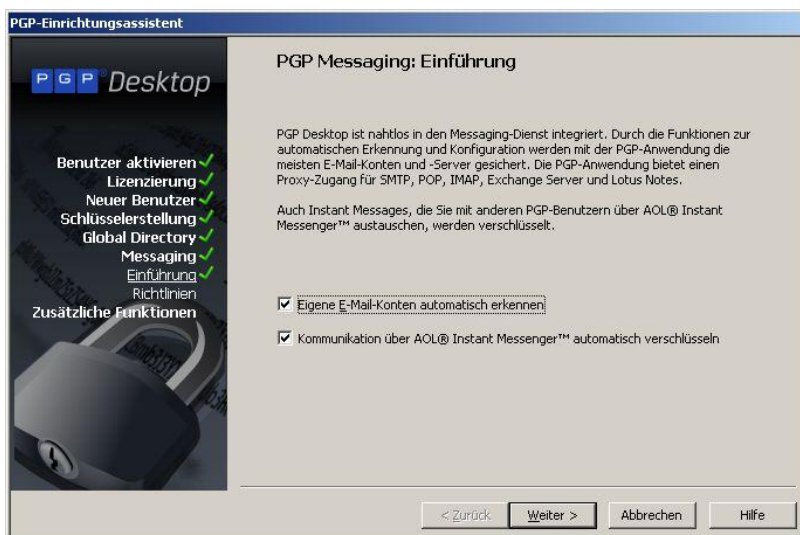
PGP-Einrichtungsassistent

PGP Desktop

Benutzer aktivieren
Lizenzierung
Neuer Benutzer
Schlüsselerstellung
Global Directory
Messaging
Einführung
Richtlinien
Zusätzliche Funktionen

PGP Messaging: Einführung

PGP Desktop ist nahtlos in den Messaging-Dienst integriert. Durch die Funktionen zur automatischen Erkennung und Konfiguration werden mit der PGP-Anwendung die meisten E-Mail-Konten und -Server gesichert. Die PGP-Anwendung bietet einen Proxy-Zugang für SMTP, POP, IMAP, Exchange Server und Lotus Notes.

Auch Instant Messages, die Sie mit anderen PGP-Benutzern über AOL® Instant Messenger™ austauschen, werden verschlüsselt.

Eigene E-Mail-Konten automatisch erkennen

Kommunikation über AOL® Instant Messenger™ automatisch verschlüsseln

< Zurück   Weiter >   Abbrechen   Hilfe